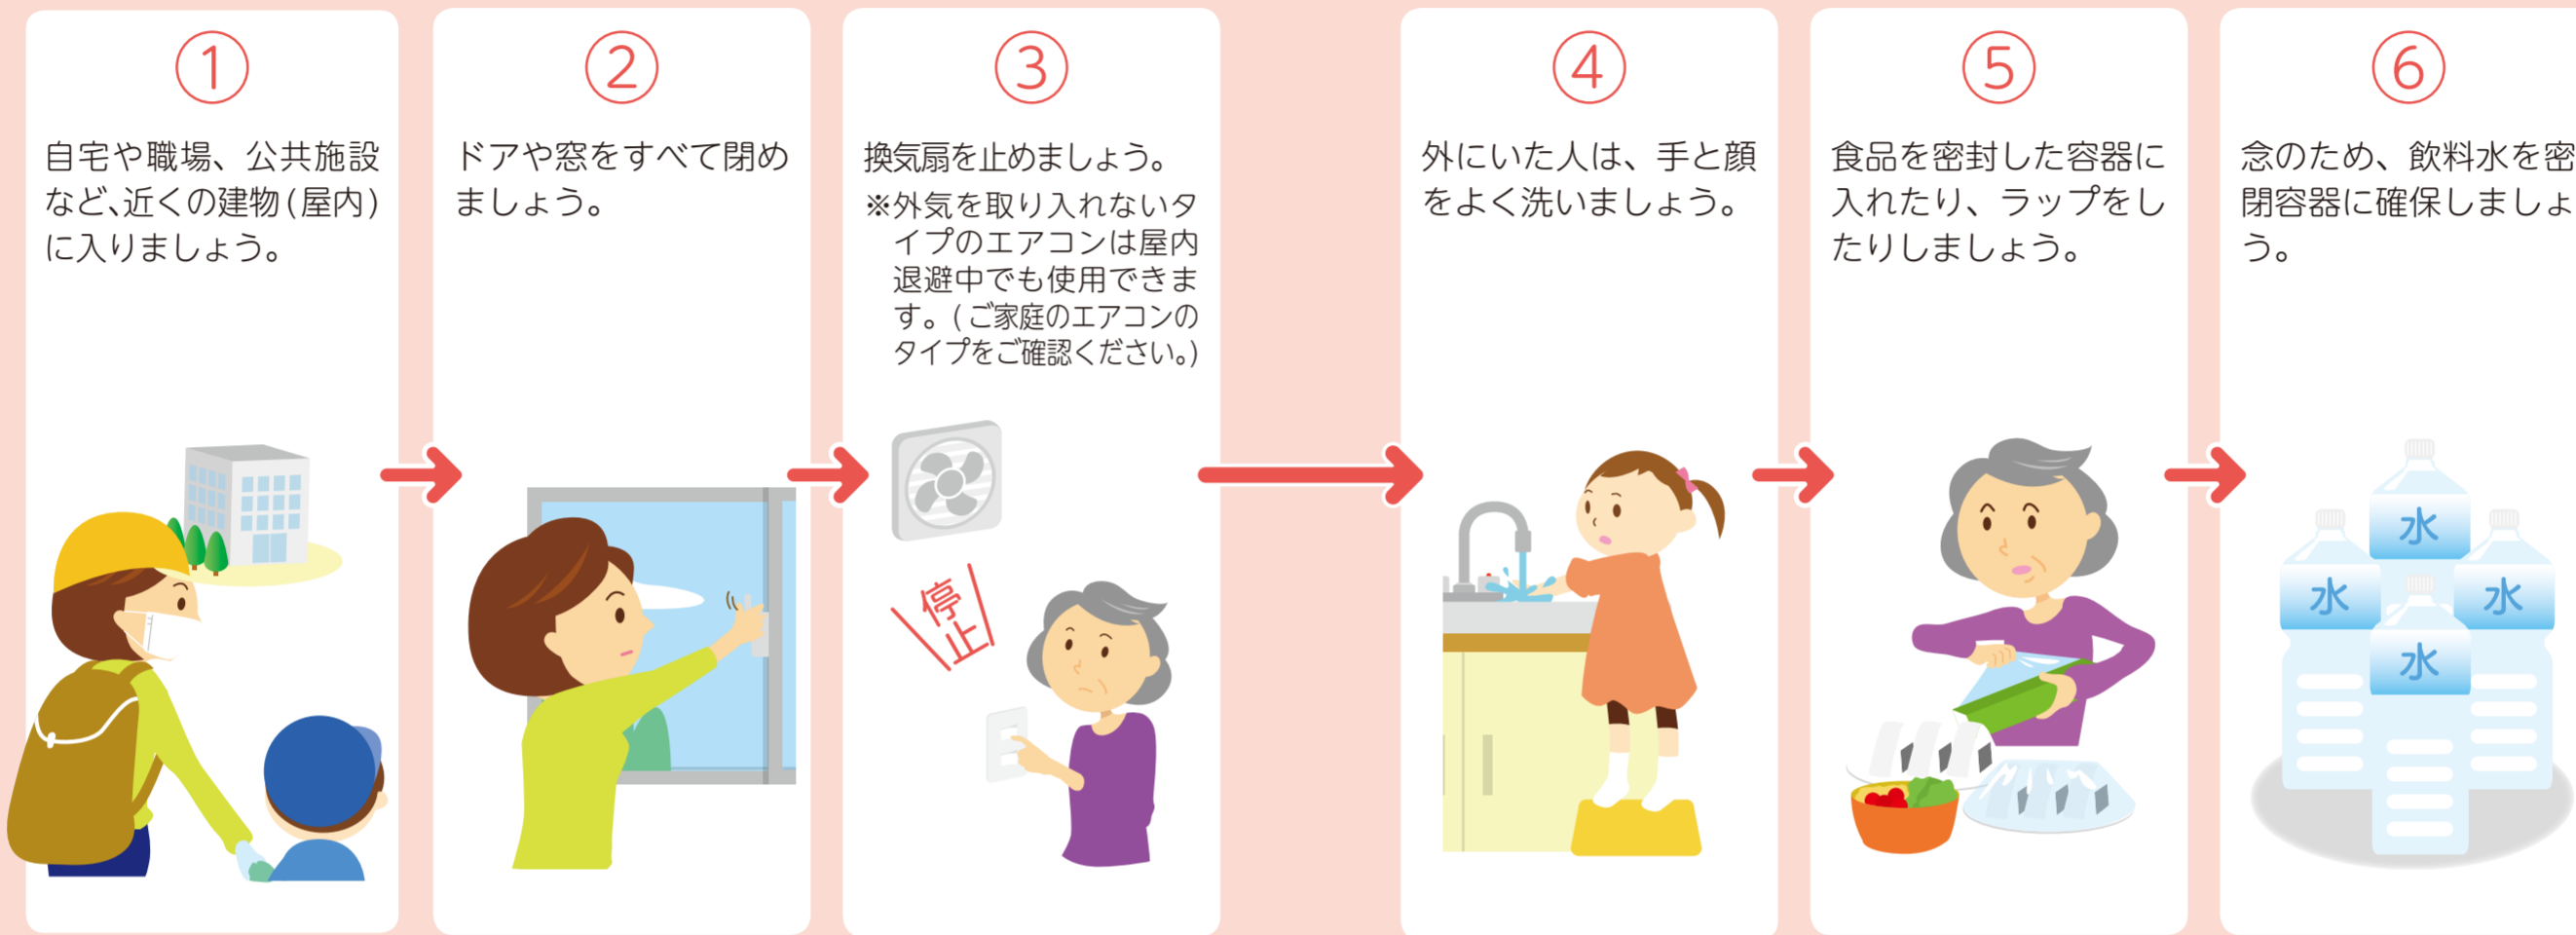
①
自宅や職場、公共施設など、近くの建物(屋内)に入りましょう。

②
ドアや窓をすべて閉めましょう。

③
換気扇を止めましょう。
※外気を取り入れないタイプのエアコンは屋内退避中でも使用できます。(ご家庭のエアコンのタイプをご確認ください。)

停止

④
外にいた人は、手と顔をよく洗いましょう。

⑤
食品を密封した容器に入れたり、ラップをしたりしましょう。

⑥
念のため、飲料水を密閉容器に確保しましょう。

水
水
水
水